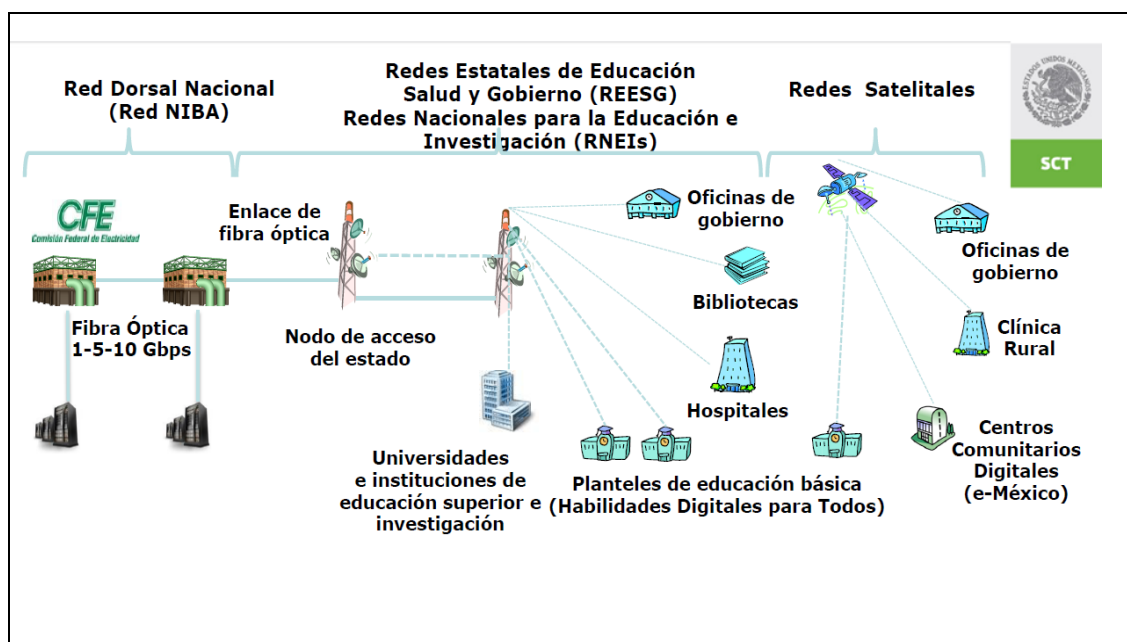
Red Dorsal Nacional
(Red NIBA)

Redes Estatales de Educación
Salud y Gobierno (REESG)
Redes Nacionales para la Educación e Investigación (RNEIs)

Redes Satelitales

ESTADOS UNIDOS MEXICANOS

SCT

CFE
Comisión Federal de Electricidad

Enlace de fibra óptica

Oficinas de gobierno

Oficinas de gobierno

Bibliotecas

Fibra Óptica
1-5-10 Gbps

Nodo de acceso del estado

Clínica Rural

Hospitales

Centros Comunitarios Digitales (e-México)

Universidades e instituciones de educación superior e investigación

Planteles de educación básica (Habilidades Digitales para Todos)